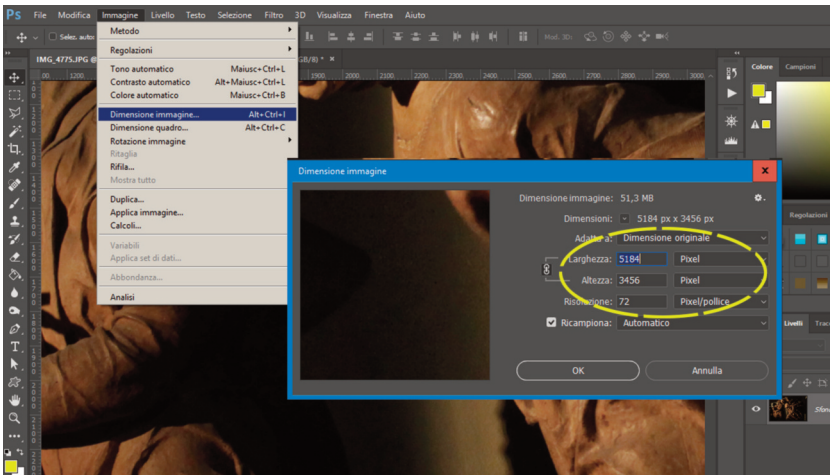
Ps File Modifica Immagine Livello Testo Selezione Filtro 3D Visualizza Finestra Aiuto

Metodo
Regolazioni
Tono automatico Maiusc+Ctrl+L
Contrasto automatico Alt+Maiusc+Ctrl+L
Colore automatico Maiusc+Ctrl+B
Dimensione immagine... Alt+Ctrl+I
Dimensione quadro... Alt+Ctrl+C
Rotazione immagine
Ritaglia
Rifila...
Mostra tutto
Duplica...
Applica immagine...
Calcoli...
Variabili
Applica set di dati...
Abbondanza...
Analisi

IMG_4775.JPG @
Seles. auto
Mod. 3D:
Colore Campioni
Regolazioni
Livelli

Dimensione immagine
Dimensione immagine: 51,3 MB
Dimensioni: 5184 px x 3456 px
Adatta a: Dimensione originale
Larghezza: 5184 Pixel
Altezza: 3456 Pixel
Risoluzione: 72 Pixel/pollice
Ricampiona: Automatico
OK
Annulla
Sfon